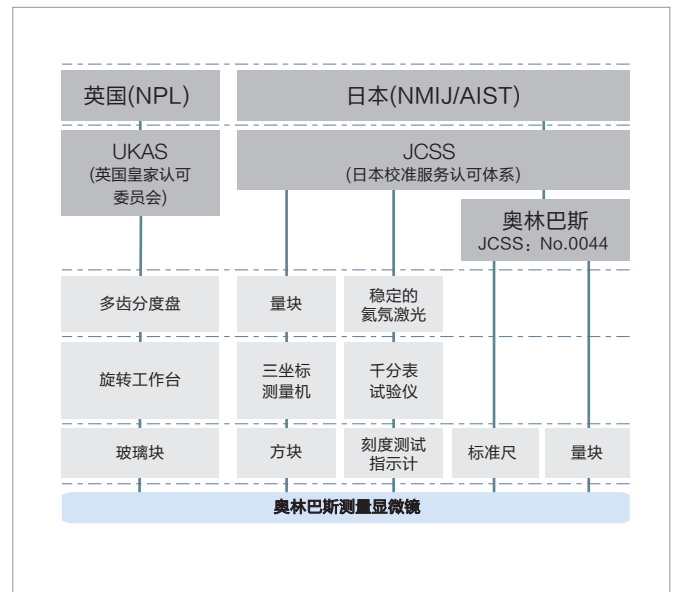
英国(NPL)

日本(NMIJ/AIST)

UKAS
(英国皇家认可委员会)

JCSS
(日本校准服务认可体系)

奥林巴斯
JCSS：No.0044

多齿分度盘

量块

稳定的氦氖激光

旋转工作台

三坐标测量机

千分表试验仪

玻璃块

方块

刻度测试指示计

标准尺

量块

奥林巴斯测量显微镜